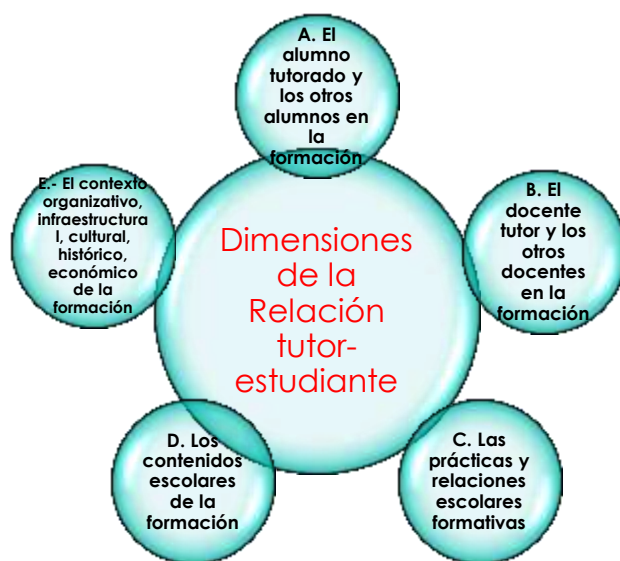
Dimensiones de la Relación tutor-estudiante

A. El alumno tutorado y los otros alumnos en la formación

B. El docente tutor y los otros docentes en la formación

C. Las prácticas y relaciones escolares formativas

D. Los contenidos escolares de la formación

E.- El contexto organizativo, infraestructura l, cultural, histórico, económico de la formación